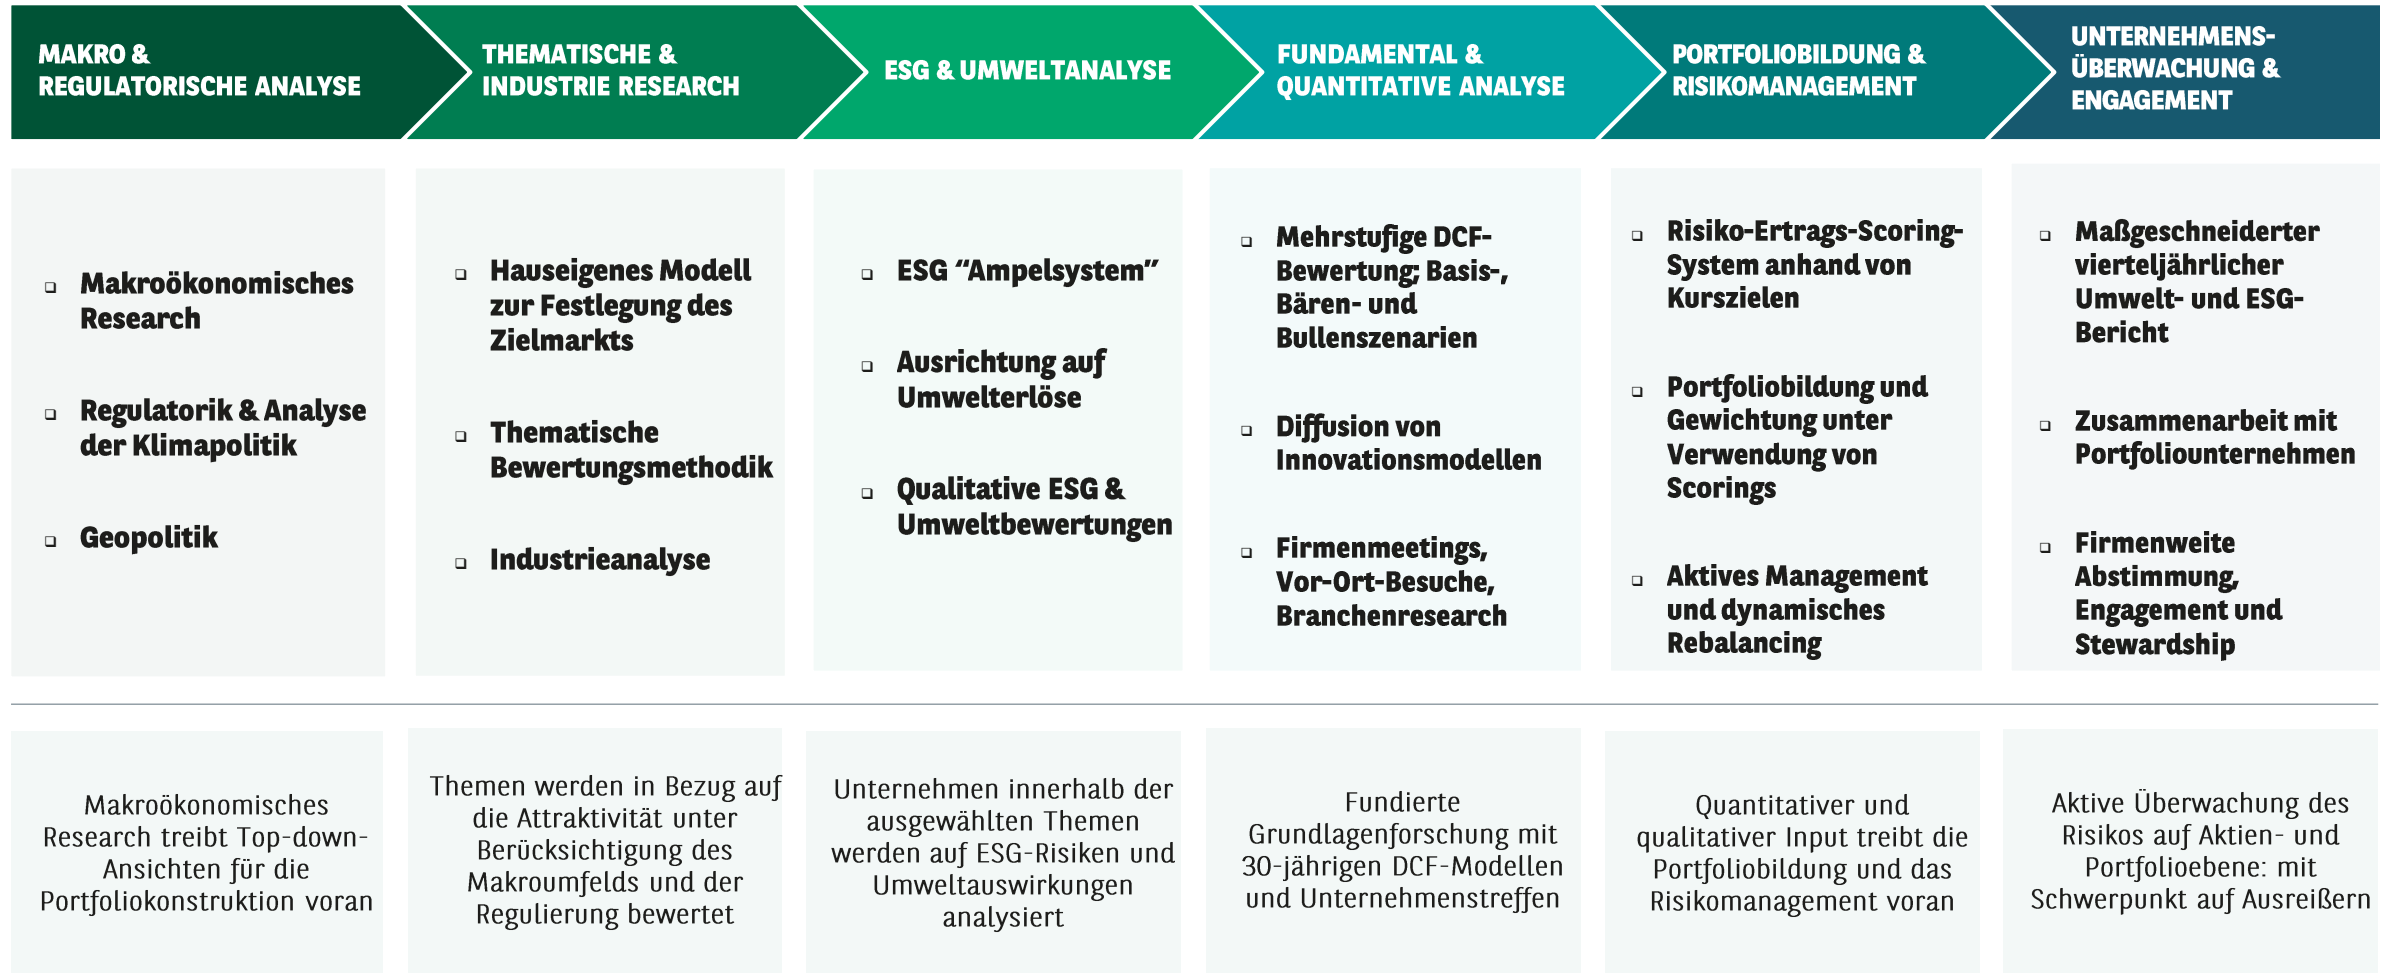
MAKRO & REGULATORISCHE ANALYSE

THEMATISCHE & INDUSTRIE RESEARCH

ESG & UMWELTANALYSE

FUNDAMENTAL & QUANTITATIVE ANALYSE

PORTFOLIOBILDUNG & RISIKOMANAGEMENT

UNTERNEHMENS-ÜBERWACHUNG & ENGAGEMENT

- Makroökonomisches Research
- Regulatorik & Analyse der Klimapolitik
- Geopolitik

- Hauseigenes Modell zur Festlegung des Zielmarkts
- Thematische Bewertungsmethodik
- Industrieanalyse

- ESG “Ampelsystem”
- Ausrichtung auf Umwelterlöse
- Qualitative ESG & Umweltbewertungen

- Mehrstufige DCF-Bewertung; Basis-, Bären- und Bullenszenarien
- Diffusion von Innovationsmodellen
- Firmenmeetings, Vor-Ort-Besuche, Branchenresearch

- Risiko-Ertrags-Scoring-System anhand von Kurszielen
- Portfoliobildung und Gewichtung unter Verwendung von Scorings
- Aktives Management und dynamisches Rebalancing

- Maßgeschneiderter vierteljährlicher Umwelt- und ESG-Bericht
- Zusammenarbeit mit Portfoliounternehmen
- Firmenweite Abstimmung, Engagement und Stewardship

Makroökonomisches Research treibt Top-down-Ansichten für die Portfoliokonstruktion voran

Themen werden in Bezug auf die Attraktivität unter Berücksichtigung des Makroumfelds und der Regulierung bewertet

Unternehmen innerhalb der ausgewählten Themen werden auf ESG-Risiken und Umweltauswirkungen analysiert

Fundierte Grundlagenforschung mit 30-jährigen DCF-Modellen und Unternehmenstreffen

Quantitativer und qualitativer Input treibt die Portfoliobildung und das Risikomanagement voran

Aktive Überwachung des Risikos auf Aktien- und Portfolioebene: mit Schwerpunkt auf Ausreißern